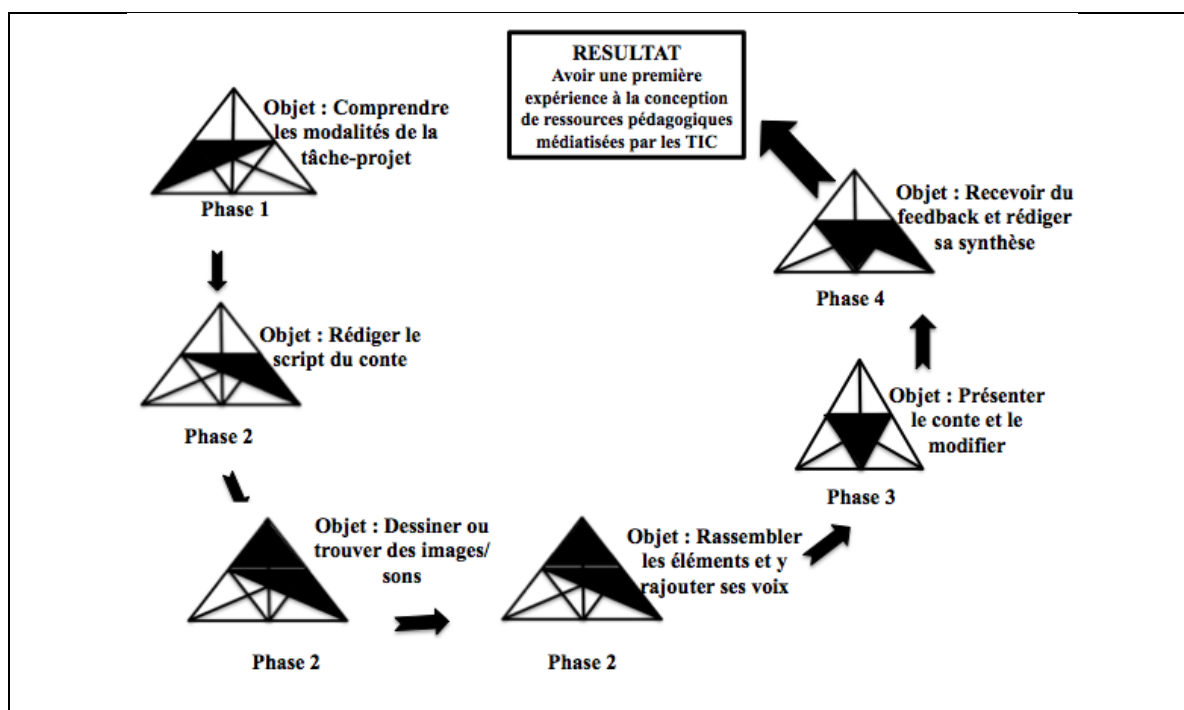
RESULTAT
Avoir une première expérience à la conception de ressources pédagogiques médiatisées par les TIC

Objet : Comprendre les modalités de la tâche-projet
Phase 1

Objet : Rédiger le script du conte
Phase 2

Objet : Dessiner ou trouver des images/ sons
Phase 2

Objet : Rassembler les éléments et y rajouter ses voix
Phase 2

Objet : Présenter le conte et le modifier
Phase 3

Objet : Recevoir du feedback et rédiger sa synthèse
Phase 4